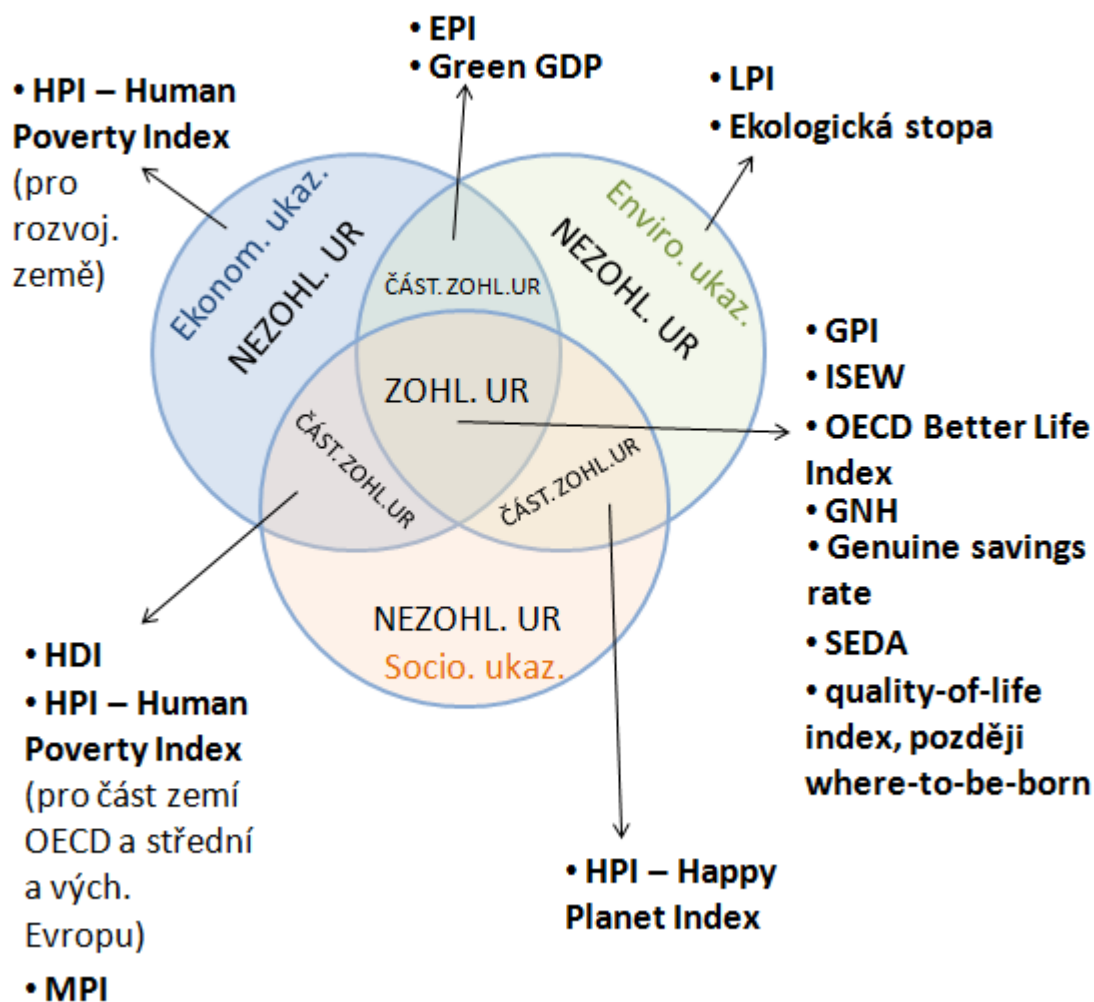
• EPI
• Green GDP

• HPI – Human Poverty Index (pro rozvoj. země)

• LPI
• Ekologická stopa

Ekonom. ukaz.
NEZOHL. UR

ČÁST. ZOHL. UR

Enviro. ukaz.
NEZOHL. UR

ZOHL. UR

ČÁST. ZOHL. UR

ČÁST. ZOHL. UR

NEZOHL. UR
Socio. ukaz.

• GPI
• ISEW
• OECD Better Life Index
• GNH
• Genuine savings rate
• SEDA
• quality-of-life index, později where-to-be-born

• HDI
• HPI – Human Poverty Index (pro část zemí OECD a střední a vých. Evropu)
• MPI

• HPI – Happy Planet Index